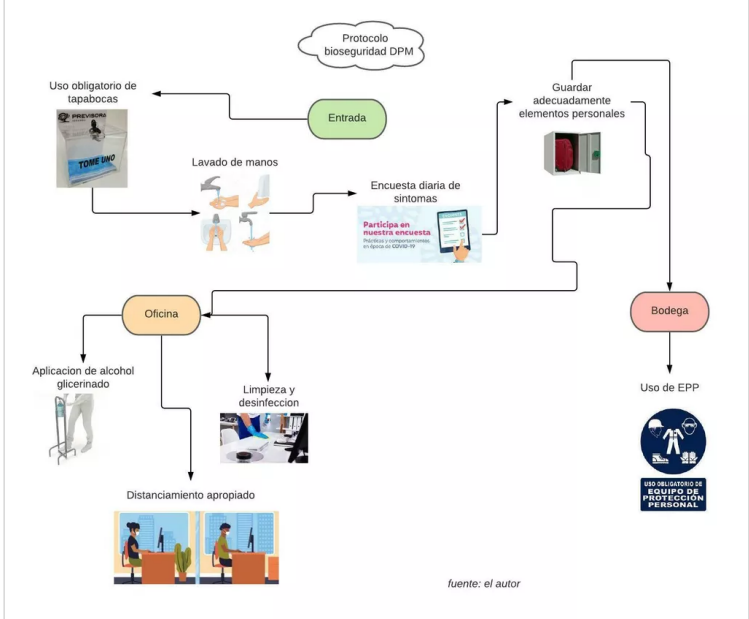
Protocolo bioseguridad DPM

Uso obligatorio de tapabocas

PREVISORA

TOME UNO

Entrada

Lavado de manos

Encuesta diaria de sintomas

Participa en nuestra encuesta

Prácticas y comportamientos en época de COVID-19

Guardar adecuadamente elementos personales

Oficina

Bodega

Aplicacion de alcohol glicerinado

Limpieza y desinfeccion

Uso de EPP

USO OBLIGATORIO DE EQUIPO DE PROTECCIÓN PERSONAL

Distanciamiento apropiado

fuente: el autor